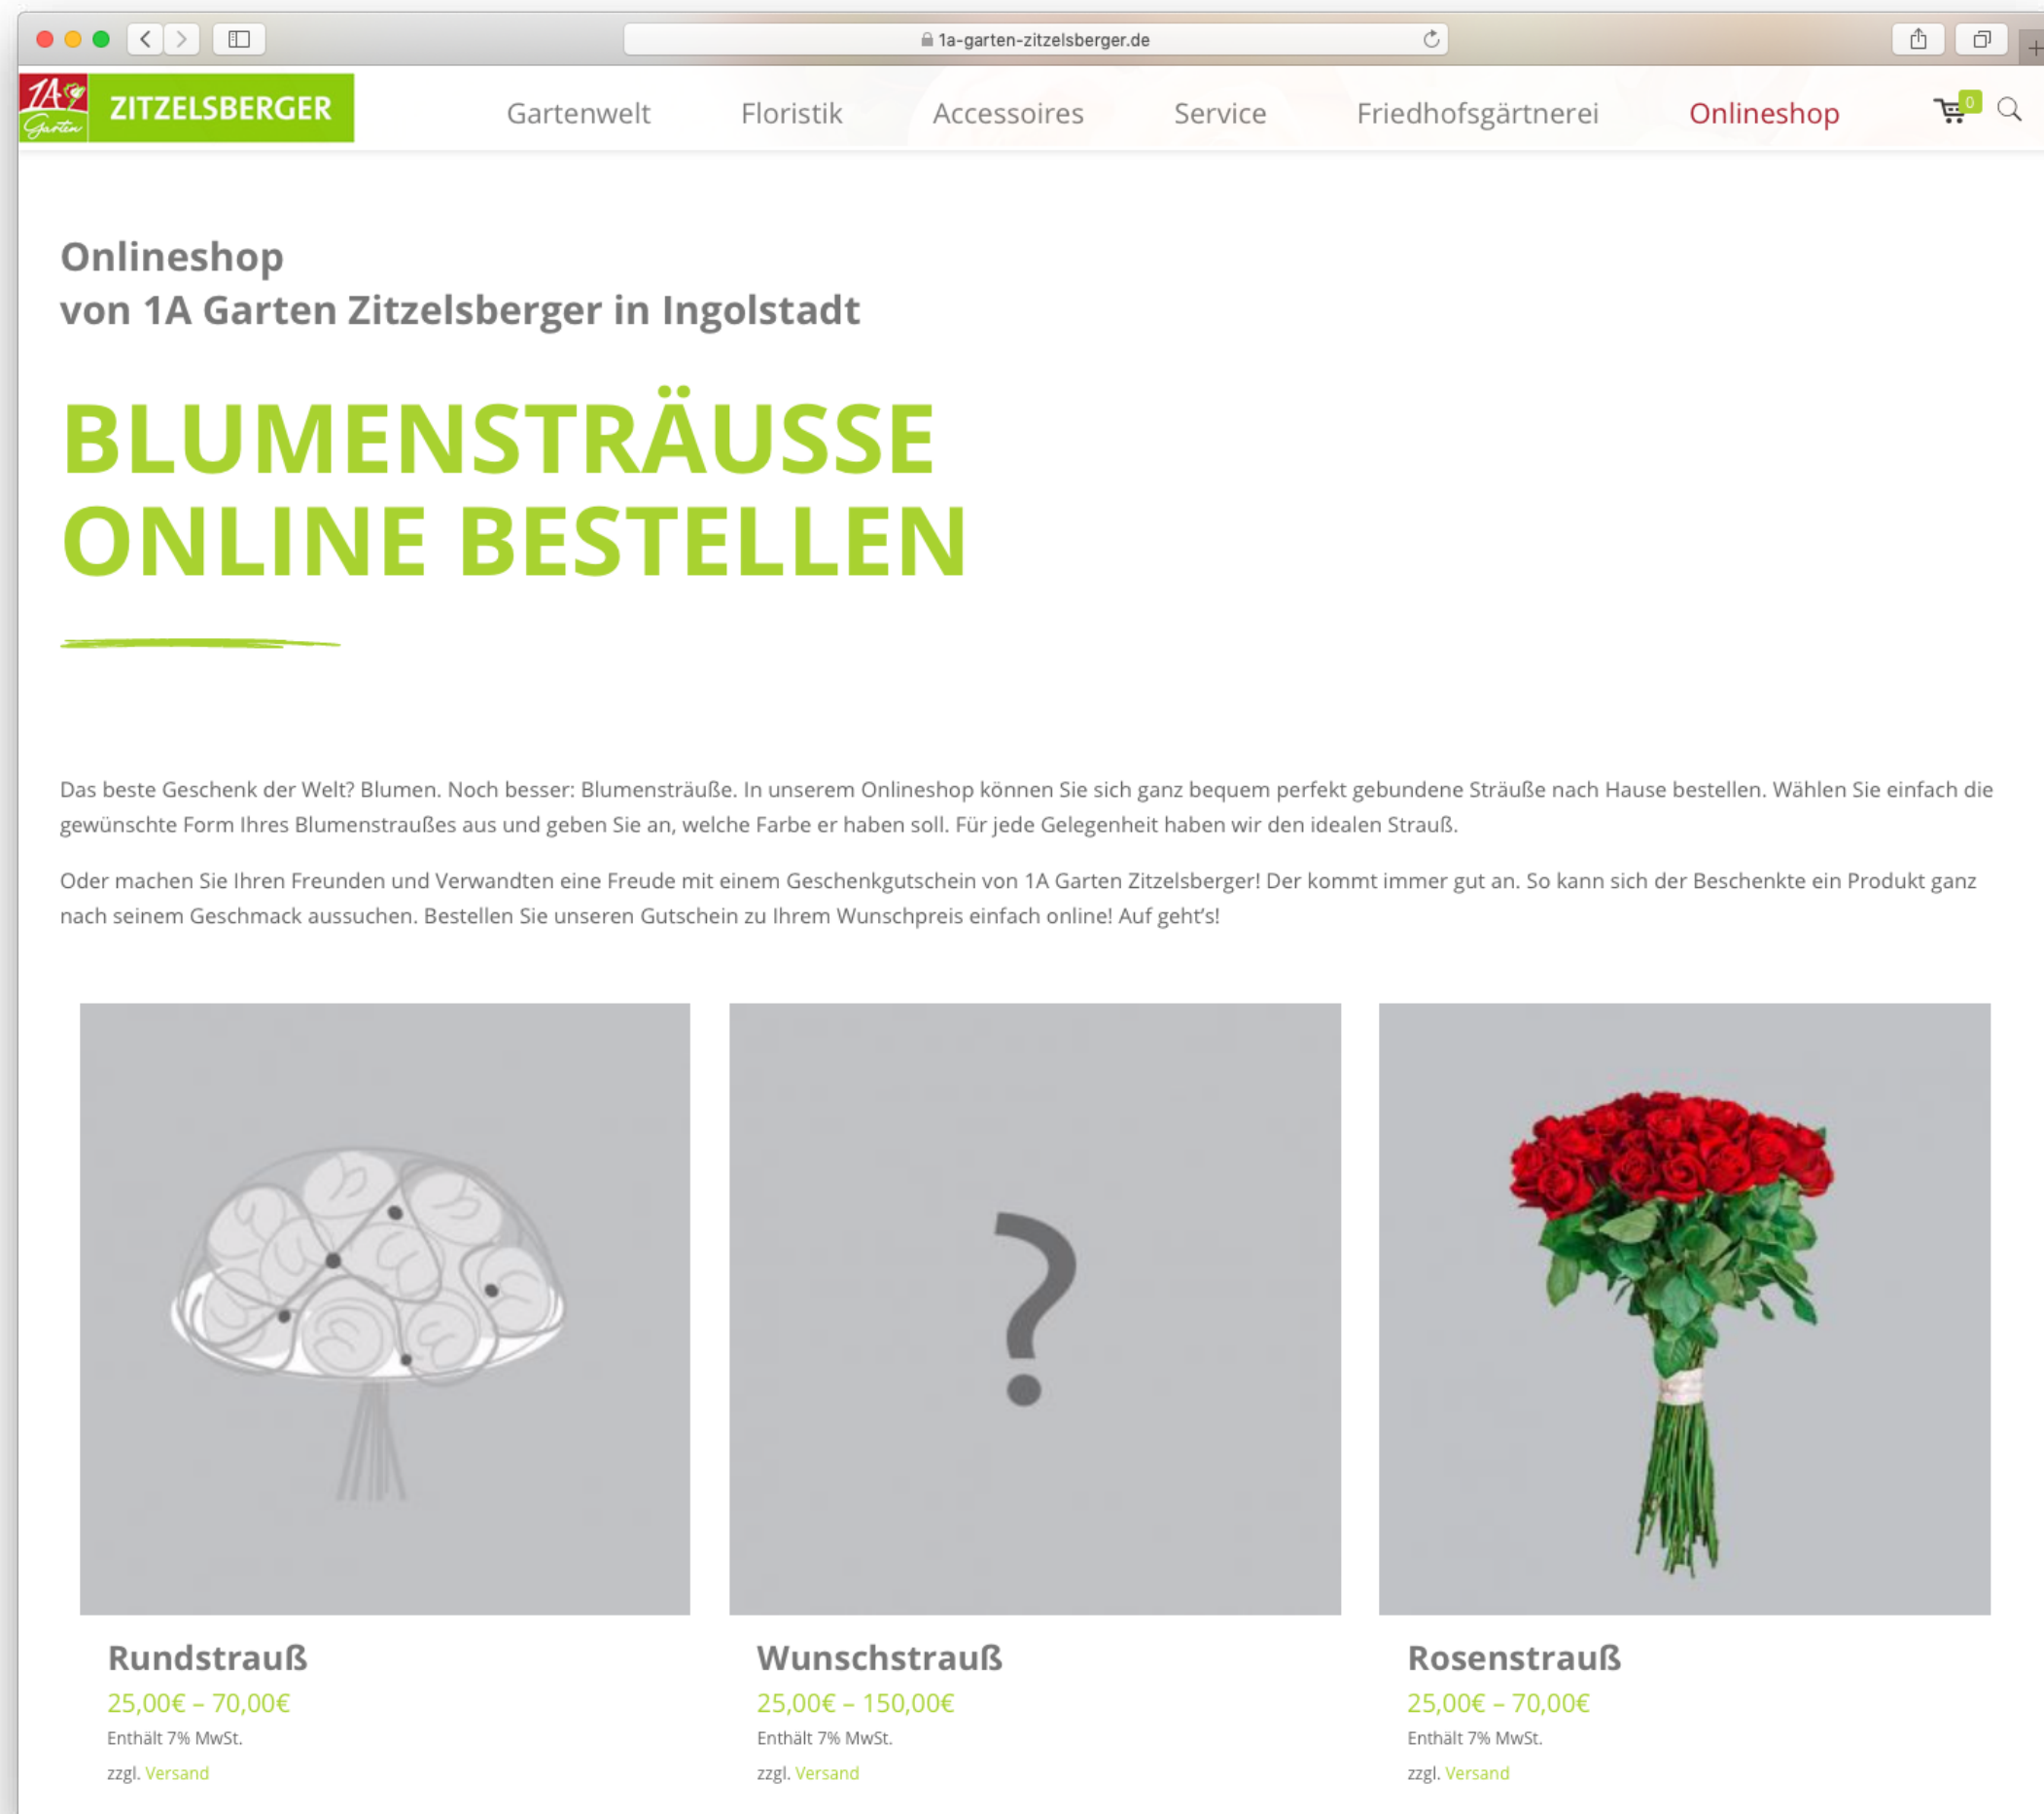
1a-garten-zitzelsberger.de

1A Garten ZITZELSBERGER

Gartenwelt Floristik Accessoires Service Friedhofsgärtnerei Onlineshop

0

Onlineshop
von 1A Garten Zitzelsberger in Ingolstadt

BLUMENSTRÄUSSE
ONLINE BESTELLEN

Das beste Geschenk der Welt? Blumen. Noch besser: Blumensträuße. In unserem Onlineshop können Sie sich ganz bequem perfekt gebundene Sträuße nach Hause bestellen. Wählen Sie einfach die gewünschte Form Ihres Blumenstraußes aus und geben Sie an, welche Farbe er haben soll. Für jede Gelegenheit haben wir den idealen Strauß.

Oder machen Sie Ihren Freunden und Verwandten eine Freude mit einem Geschenkgutschein von 1A Garten Zitzelsberger! Der kommt immer gut an. So kann sich der Beschenkte ein Produkt ganz nach seinem Geschmack aussuchen. Bestellen Sie unseren Gutschein zu Ihrem Wunschpreis einfach online! Auf geht's!

Rundstrauß
25,00€ – 70,00€
Enthält 7% MwSt.
zzgl. Versand

Wunschstrauß
25,00€ – 150,00€
Enthält 7% MwSt.
zzgl. Versand

Rosenstrauß
25,00€ – 70,00€
Enthält 7% MwSt.
zzgl. Versand